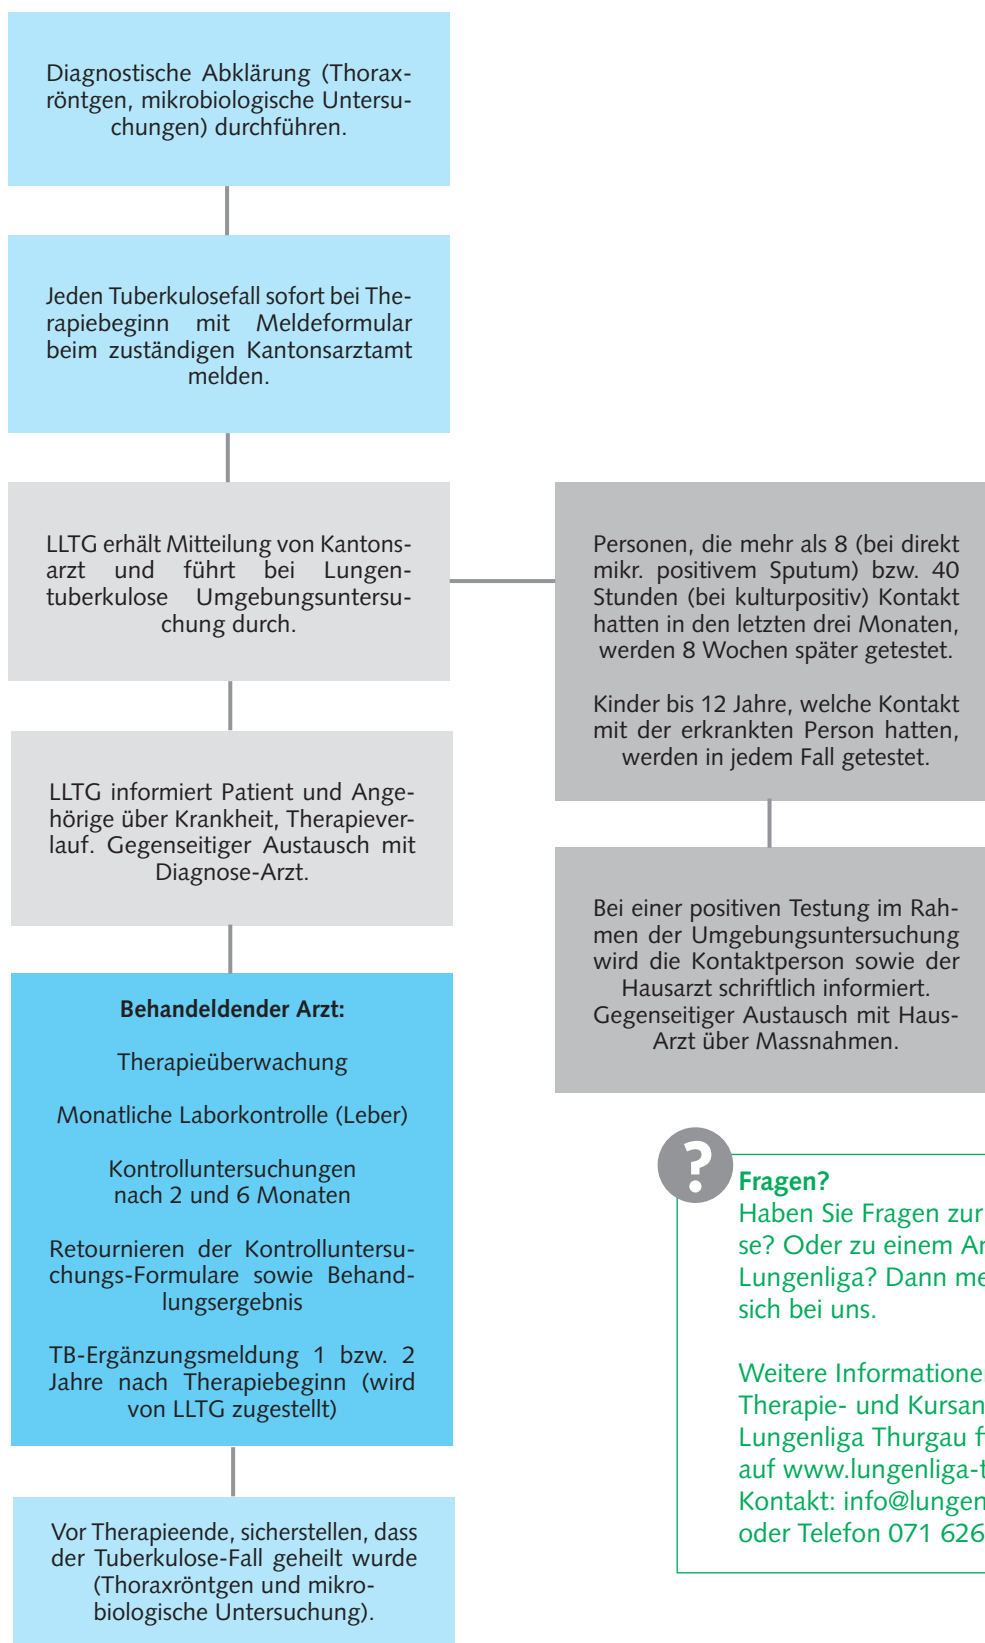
Diagnostische Abklärung (Thoraxröntgen, mikrobiologische Untersuchungen) durchführen.

Jeden Tuberkulosefall sofort bei Therapiebeginn mit Meldeformular beim zuständigen Kantonsarztamt melden.

LLTG erhält Mitteilung von Kantonsarzt und führt bei Lungentuberkulose Umgebungsuntersuchung durch.

LLTG informiert Patient und Angehörige über Krankheit, Therapieverlauf. Gegenseitiger Austausch mit Diagnose-Arzt.

**Behandeldender Arzt:**

Therapieüberwachung

Monatliche Laborkontrolle (Leber)

Kontrolluntersuchungen nach 2 und 6 Monaten

Retournieren der Kontrolluntersuchungs-Formulare sowie Behandlungsergebnis

TB-Ergänzungsmeldung 1 bzw. 2 Jahre nach Therapiebeginn (wird von LLTG zugestellt)

Vor Therapieende, sicherstellen, dass der Tuberkulose-Fall geheilt wurde (Thoraxröntgen und mikrobiologische Untersuchung).

Personen, die mehr als 8 (bei direkt mikr. positivem Sputum) bzw. 40 Stunden (bei kulturpositiv) Kontakt hatten in den letzten drei Monaten, werden 8 Wochen später getestet.

Kinder bis 12 Jahre, welche Kontakt mit der erkrankten Person hatten, werden in jedem Fall getestet.

Bei einer positiven Testung im Rahmen der Umgebungsuntersuchung wird die Kontaktperson sowie der Hausarzt schriftlich informiert. Gegenseitiger Austausch mit Haus-Arzt über Massnahmen.

?
Fragen?
Haben Sie Fragen zur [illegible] se? Oder zu einem A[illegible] Lungenliga? Dann me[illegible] sich bei uns.

Weitere Informatione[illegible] Therapie- und Kursan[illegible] Lungenliga Thurgau f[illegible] auf www.lungenliga-t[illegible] Kontakt: info@lungen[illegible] oder Telefon 071 626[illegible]